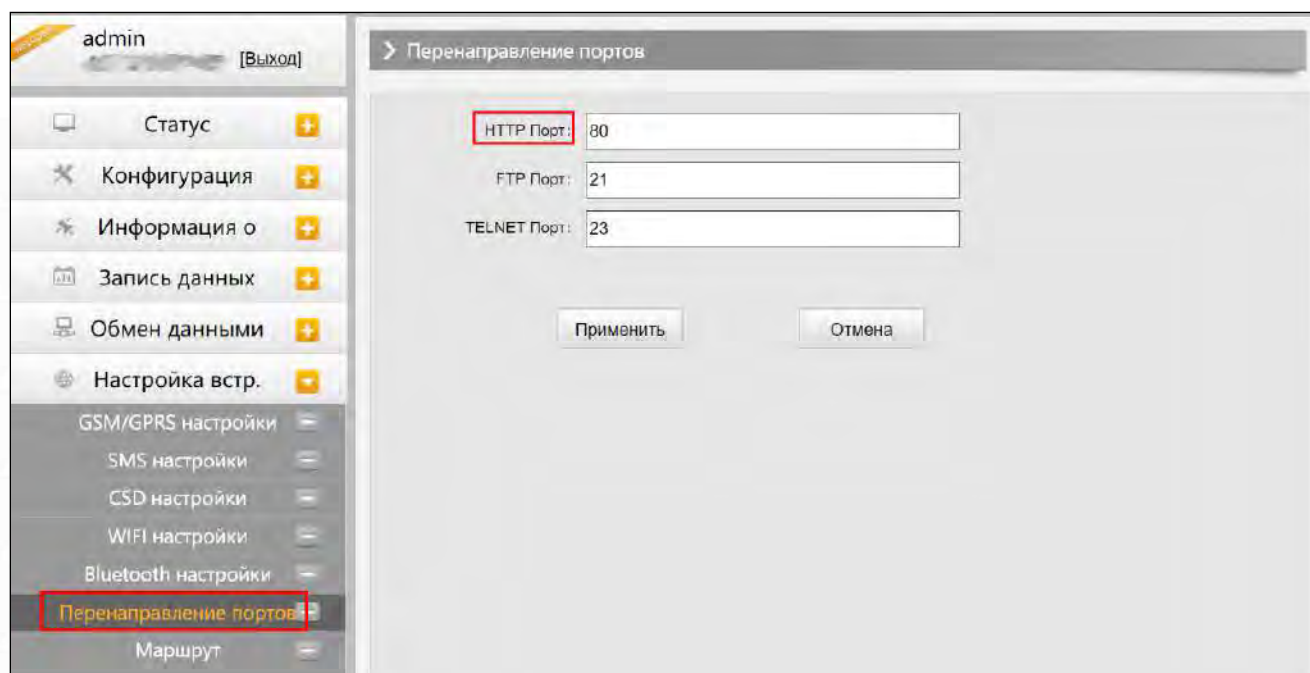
admin
[Выход]

Статус
Конфигурация
Информация о
Запись данных
Обмен данными
Настройка встр.
GSM/GPRS настройки
SMS настройки
CSD настройки
WIFI настройки
Bluetooth настройки
Перенаправление портов
Маршрут

> Перенаправление портов

HTTP Порт: 80
FTP Порт: 21
TELNET Порт: 23

Применить
Отмена